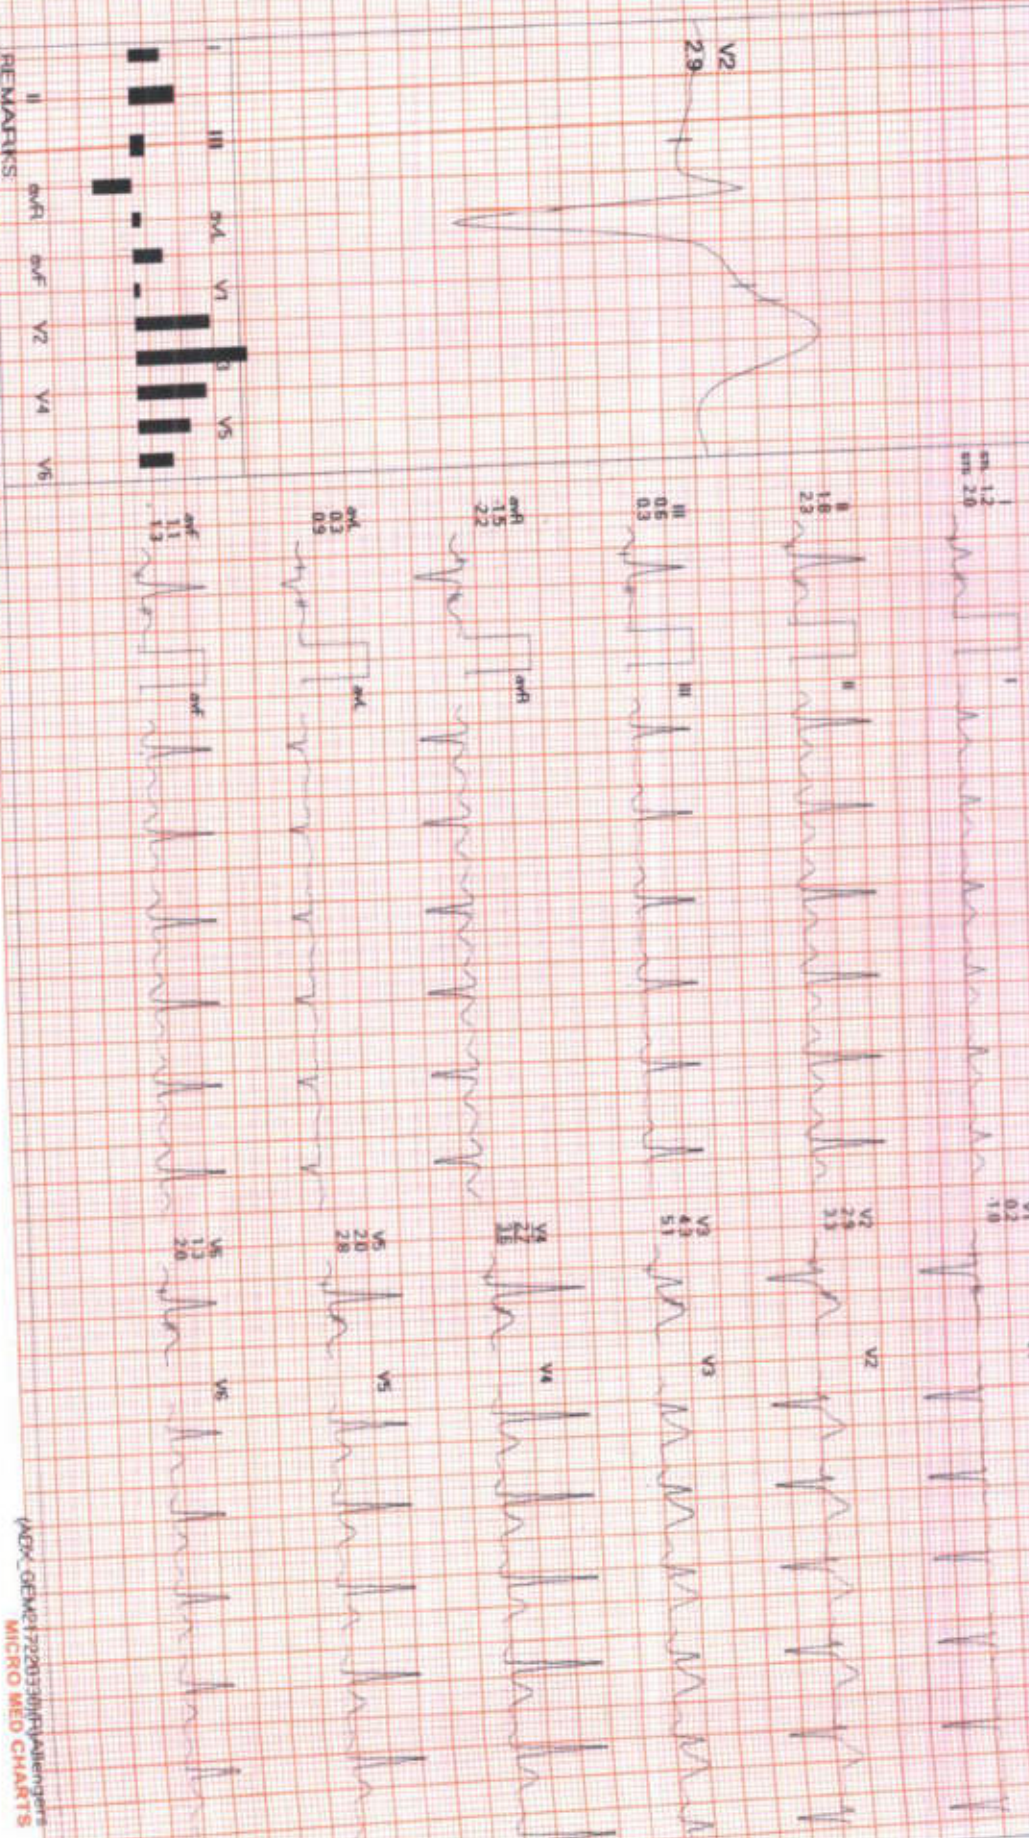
V2
2.9

I
III
aVL
V1
V3
V5

REMARKS
II
aVR
aVF
V2
V4
V6

I
em. 1.2
sm. 2.0
I

II
1.8
2.3
II

III
0.5
0.3
III

aVR
-1.5
-2.2
aVR

aVL
0.3
0.9
aVL

aVF
1.1
1.3
aVF

V1
0.2
1.0

V2
2.9
3.3
V2

V3
4.3
5.1
V3

V4
2.7
3.5
V4

V5
2.0
2.8
V5

V6
1.3
2.0
V6

(ADV_GEM01220330)(RJ)Allengers
MICRO MED CHARTS